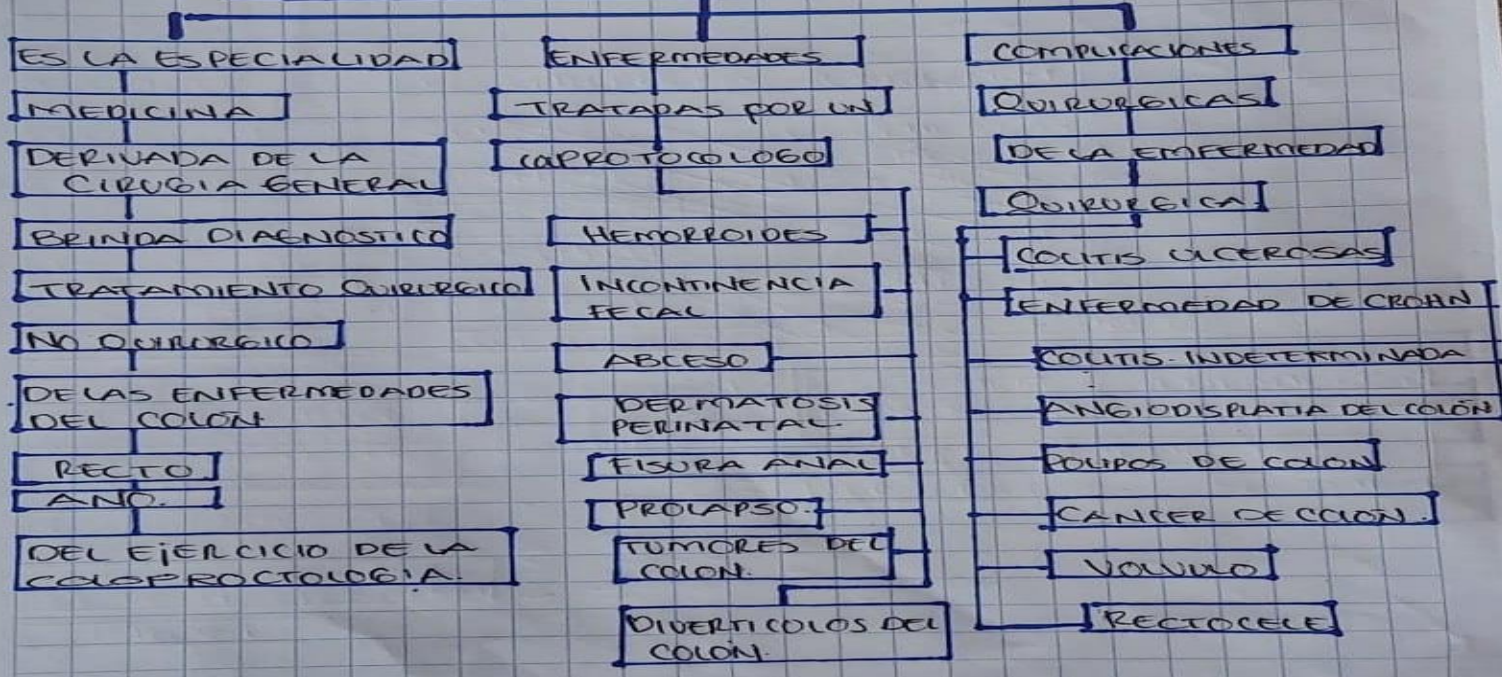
ES LA ESPECIALIDAD

MEDICINA

DERIVADA DE LA CIRUGIA GENERAL

BRINDA DIAGNOSTICO

TRATAMIENTO QUIRURGICO

NO QUIRURGICO

DE LAS ENFERMEDADES DEL COLON

RECTO

ANO.

DEL EJERCICIO DE LA COLOPROCTOLOGIA.

ENFERMEDADES

TRATADAS POR UN

COPROTOCOLOGO

HEMORROIDES

INCONTINENCIA FECAL

ABCESO

DERMATOSIS PERINATAL.

FISURA ANAL

PROLAPSO.

TUMORES DEL COLON.

DIVERTICOLOS DEL COLON.

COMPLICACIONES

QUIRURGICAS

DE LA ENFERMEDAD

QUIRURGICA

COLITIS ULCEROSAS

ENFERMEDAD DE CROHN

COLITIS INDETERMINADA

ANGIODISPLATIA DEL COLON

POLIPOS DE COLON

CANCER DE COLON.

VOLVULO

RECTOCELE